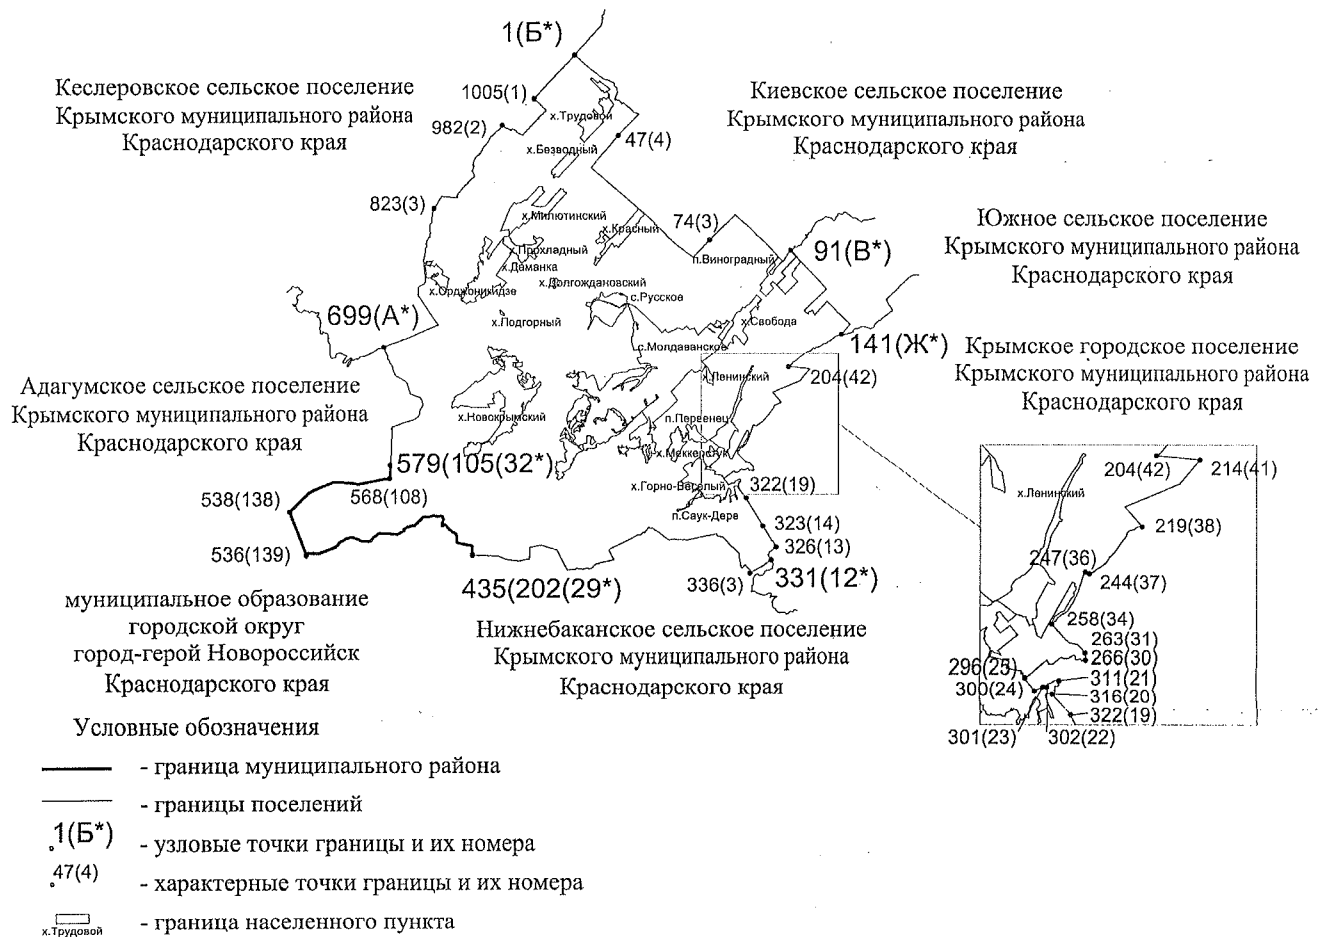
1(Б*)

Кеслеровское сельское поселение Крымского муниципального района Краснодарского края

1005(1)
982(2)
х.Трудовой
х.Безводный
47(4)

Киевское сельское поселение Крымского муниципального района Краснодарского края

823(3)
х.Милютинский
х.Красный
74(3)
х.Прохладный
х.Даманка
п.Виноградный
91(В*)

Южное сельское поселение Крымского муниципального района Краснодарского края

х.Орджоникидзе
х.Долгождановский
с.Русское
699(А*)
х.Подгорный
х.Свобода
с.Молдаванское
141(Ж*)

Крымское городское поселение Крымского муниципального района Краснодарского края

х.Ленинский
204(42)

Адагумское сельское поселение Крымского муниципального района Краснодарского края

х.Новокрымский
п.Переенец
х.Меккерстук
579(105(32*)
322(19)
х.Горно-Веселый
538(138)
568(108)
п.Саук-Дере
323(14)
536(139)
326(13)
435(202(29*)
336(3)
331(12*)

204(42)
214(41)
х.Ленинский
219(38)
247(36)
244(37)
258(34)
263(31)
266(30)
296(25)
311(21)
300(24)
316(20)
322(19)
301(23)
302(22)

муниципальное образование городской округ город-герой Новороссийск Краснодарского края

Нижнебаканское сельское поселение Крымского муниципального района Краснодарского края

Условные обозначения
- граница муниципального района
- границы поселений
1(Б*) - узловые точки границы и их номера
47(4) - характерные точки границы и их номера
х.Трудовой - граница населенного пункта